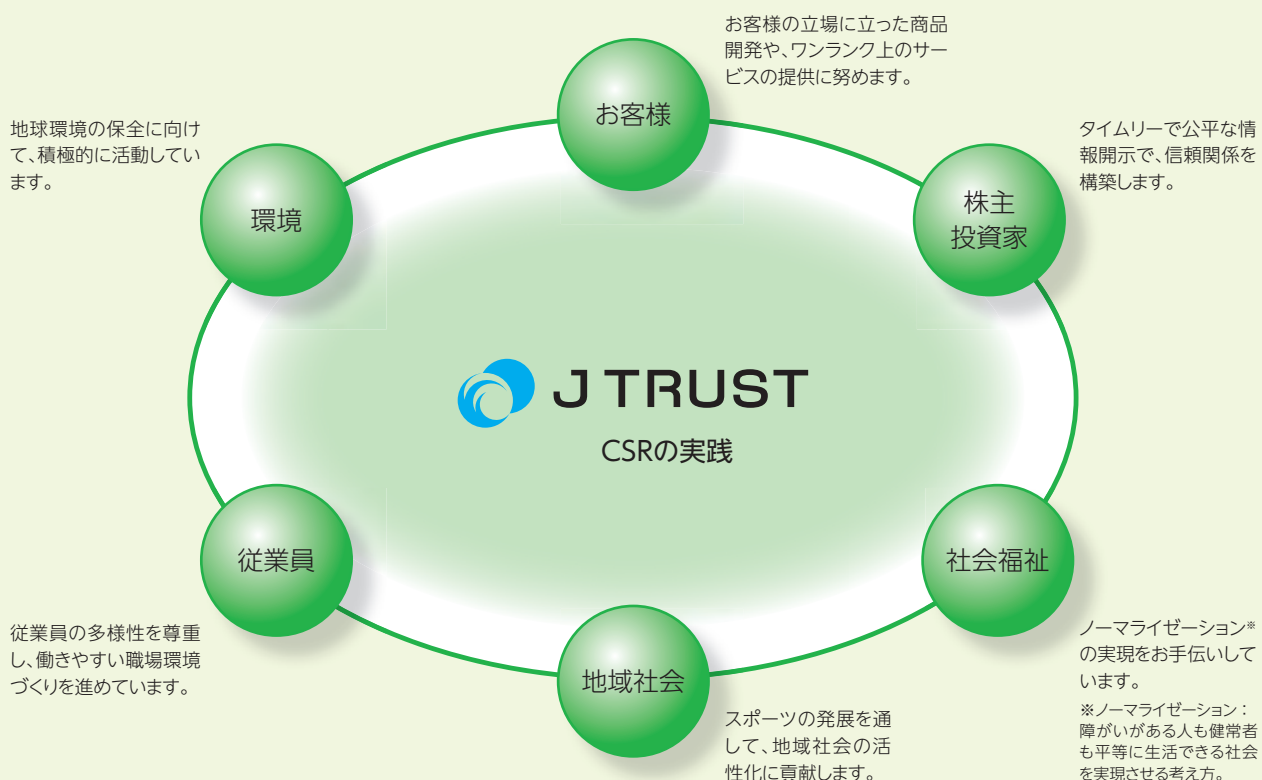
お客様の立場に立った商品開発や、ワンランク上のサービスの提供に努めます。

お客様

地球環境の保全に向けて、積極的に活動しています。

環境

タイムリーで公平な情報開示で、信頼関係を構築します。

株主
投資家

J TRUST

CSRの実践

従業員

社会福祉

従業員の多様性を尊重し、働きやすい職場環境づくりを進めています。

地域社会

ノーマライゼーション※の実現をお手伝いしています。

※ノーマライゼーション：障がいがある人も健常者も平等に生活できる社会を実現させる考え方。

スポーツの発展を通して、地域社会の活性化に貢献します。